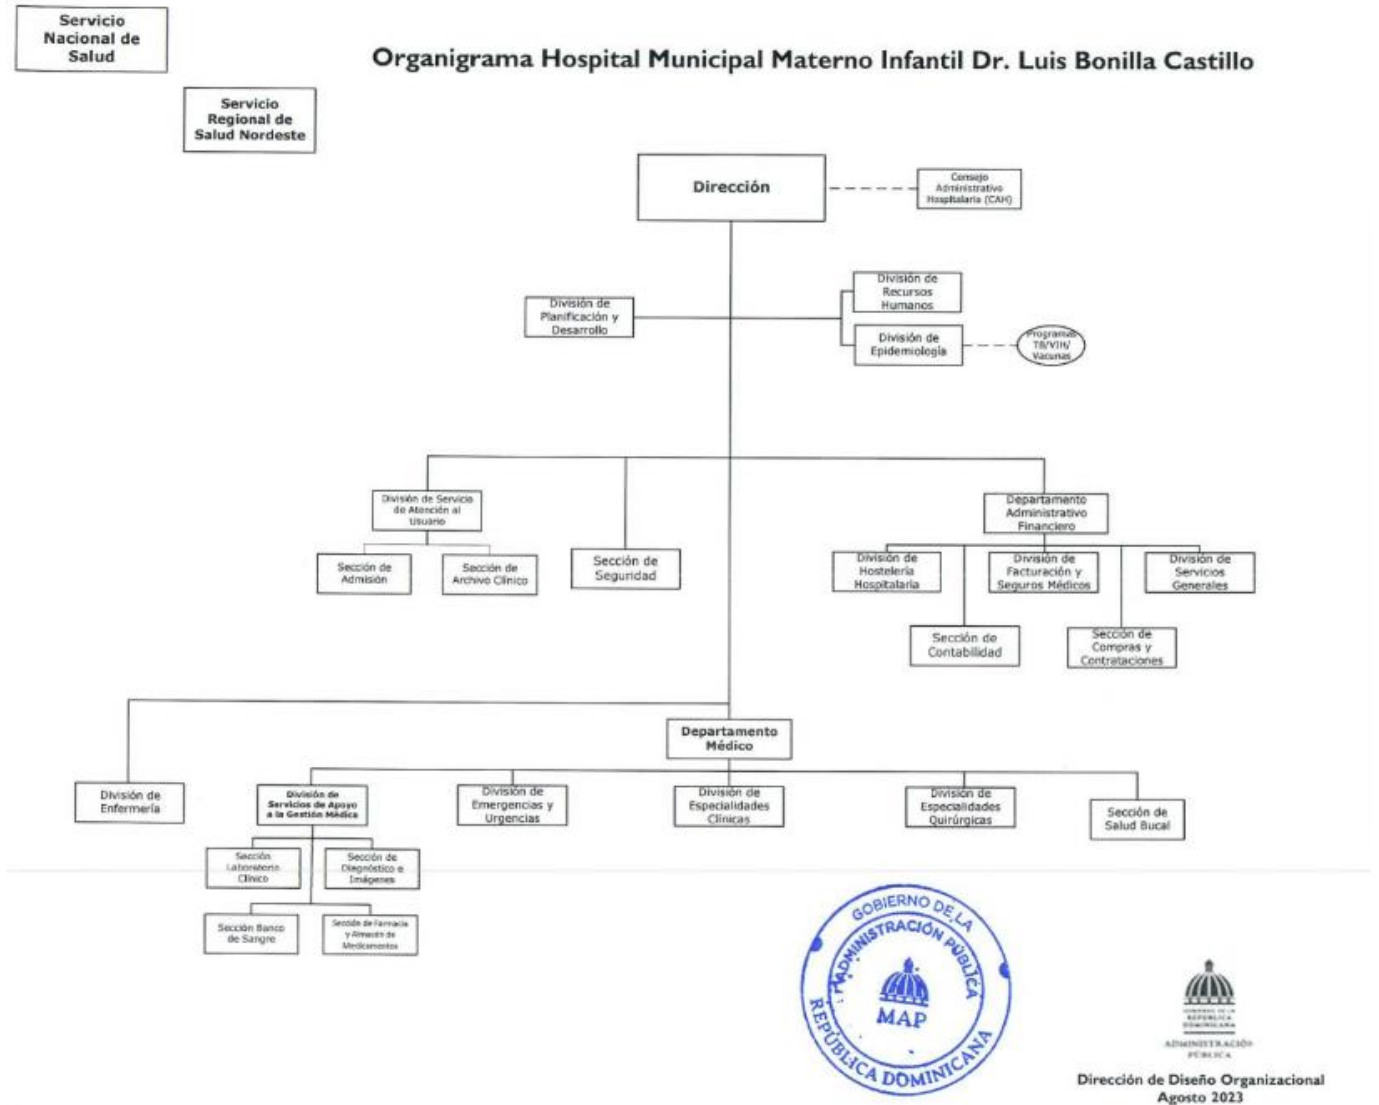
Servicio Nacional de Salud

Organigrama Hospital Municipal Materno Infantil Dr. Luis Bonilla Castillo

Servicio Regional de Salud Nordeste

Dirección

Consejo Administrativo Hospitalario (CAH)

División de Planificación y Desarrollo

División de Recursos Humanos

División de Epidemiología

Programas TB/VIH/ Vacunas

División de Servicio de Atención al Usuario

Sección de Admisión

Sección de Archivo Clínico

Sección de Seguridad

Departamento Administrativo Financiero

División de Hostelería Hospitalaria

División de Facturación y Seguros Médicos

División de Servicios Generales

Sección de Contabilidad

Sección de Compras y Contrataciones

Departamento Médico

División de Enfermería

División de Servicios de Apoyo a la Gestión Médica

División de Emergencias y Urgencias

División de Especialidades Clínicas

División de Especialidades Quirúrgicas

Sección de Salud Bucal

Sección Laboratorio Clínico

Sección de Diagnóstico e Imágenes

Sección Banco de Sangre

Sección de Farmacia y Almacén de Medicamentos

GOBIERNO DE LA ADMINISTRACIÓN PÚBLICA MAP REPÚBLICA DOMINICANA

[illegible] ADMINISTRACIÓN PÚBLICA

Dirección de Diseño Organizacional
Agosto 2023